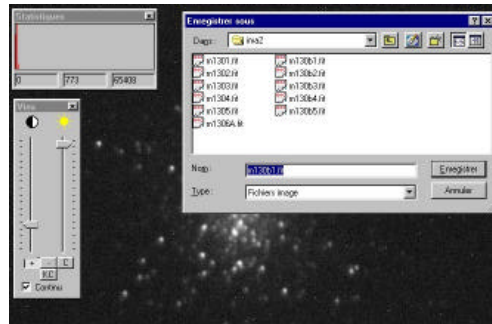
Statistiques
0
773
65408

Visu
+
-
L
KC
Continu

Enregistrer sous
Dans : iris2
m1301.fit
m1302.fit
m1303.fit
m1304.fit
m1305.fit
m1306A.fit
m130b1.fit
m130b2.fit
m130b3.fit
m130b4.fit
m130b5.fit
Nom : m130b1.fit
Type : Fichiers image
Enregistrer
Annuler